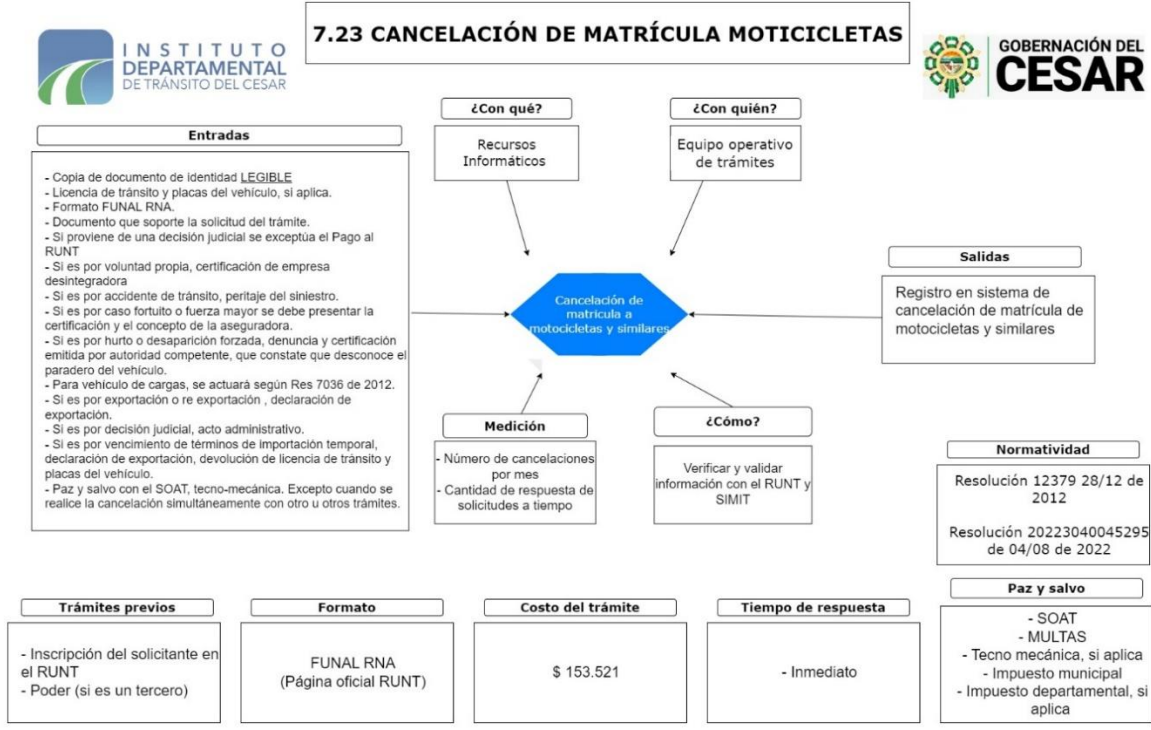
INSTITUTO DEPARTAMENTAL DE TRÁNSITO DEL CESAR

7.23 CANCELACIÓN DE MATRÍCULA MOTICICLETAS

GOBERNACIÓN DEL CESAR

¿Con qué?

Recursos Informáticos

¿Con quién?

Equipo operativo de trámites

Entradas

- Copia de documento de identidad LEGIBLE
- Licencia de tránsito y placas del vehículo, si aplica.
- Formato FUNAL RNA.
- Documento que soporte la solicitud del trámite.
- Si proviene de una decisión judicial se exceptúa el Pago al RUNT
- Si es por voluntad propia, certificación de empresa desintegradora
- Si es por accidente de tránsito, peritaje del siniestro.
- Si es por caso fortuito o fuerza mayor se debe presentar la certificación y el concepto de la aseguradora.
- Si es por hurto o desaparición forzada, denuncia y certificación emitida por autoridad competente, que constate que desconoce el paradero del vehículo.
- Para vehículo de cargas, se actuará según Res 7036 de 2012.
- Si es por exportación o re exportación , declaración de exportación.
- Si es por decisión judicial, acto administrativo.
- Si es por vencimiento de términos de importación temporal, declaración de exportación, devolución de licencia de tránsito y placas del vehículo.
- Paz y salvo con el SOAT, tecno-mecánica. Excepto cuando se realice la cancelación simultáneamente con otro u otros trámites.

Cancelación de matricula a motocicletas y similares

Salidas

Registro en sistema de cancelación de matrícula de motocicletas y similares

Medición

- Número de cancelaciones por mes
- Cantidad de respuesta de solicitudes a tiempo

¿Cómo?

Verificar y validar información con el RUNT y SIMIT

Normatividad

Resolución 12379 28/12 de 2012

Resolución 20223040045295 de 04/08 de 2022

Trámites previos

- Inscripción del solicitante en el RUNT
- Poder (si es un tercero)

Formato

FUNAL RNA
(Página oficial RUNT)

Costo del trámite

$ 153.521

Tiempo de respuesta

- Inmediato

Paz y salvo

- SOAT
- MULTAS
- Tecno mecánica, si aplica
- Impuesto municipal
- Impuesto departamental, si aplica